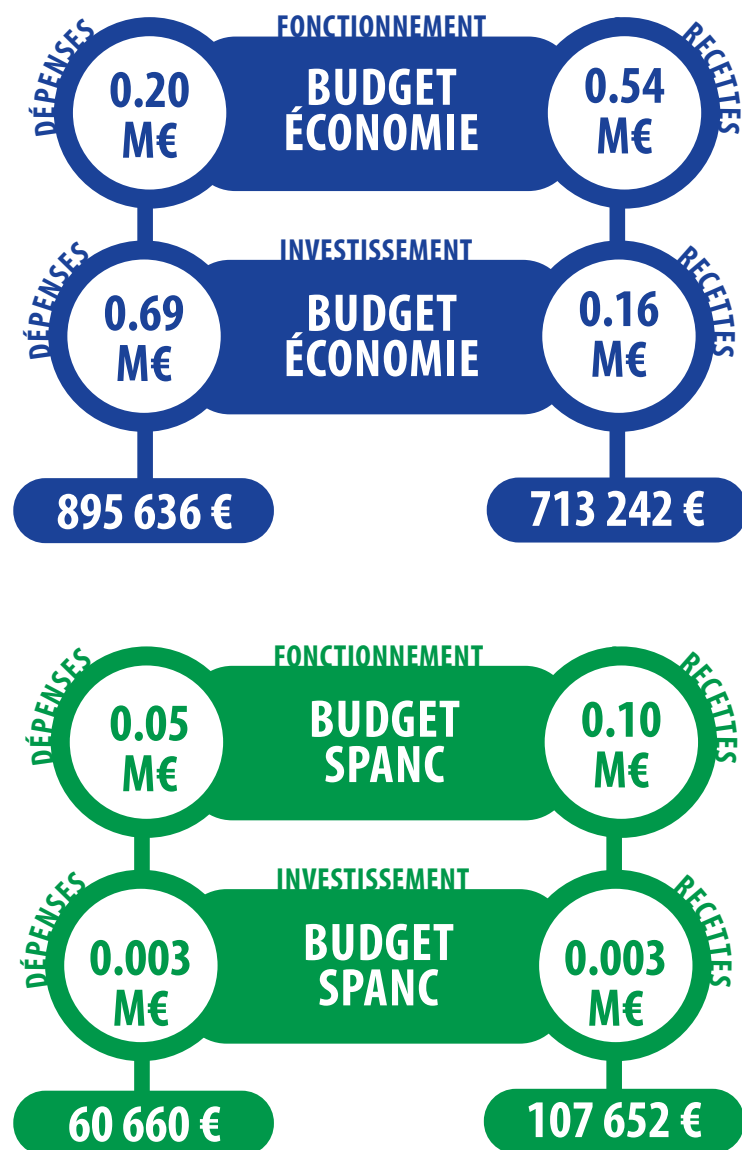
FONCTIONNEMENT

DÉPENSES

0.20 M€

BUDGET ÉCONOMIE

RECETTES

0.54 M€

INVESTISSEMENT

DÉPENSES

0.69 M€

BUDGET ÉCONOMIE

RECETTES

0.16 M€

895 636 €

713 242 €

FONCTIONNEMENT

DÉPENSES

0.05 M€

BUDGET SPANC

RECETTES

0.10 M€

INVESTISSEMENT

DÉPENSES

0.003 M€

BUDGET SPANC

RECETTES

0.003 M€

60 660 €

107 652 €